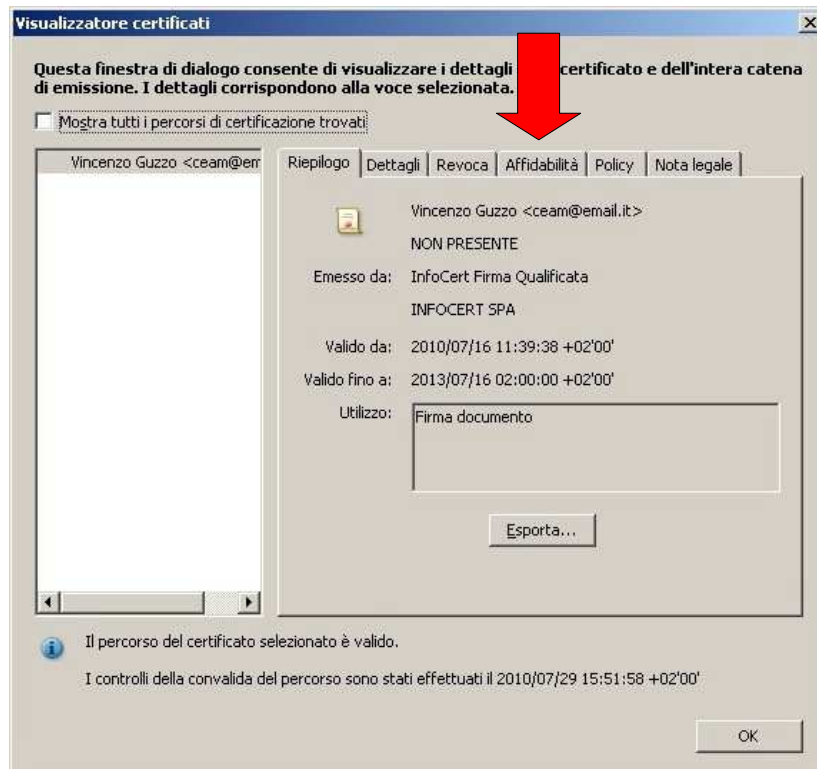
Visualizzatore certificati

Questa finestra di dialogo consente di visualizzare i dettagli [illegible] certificato e dell'intera catena di emissione. I dettagli corrispondono alla voce selezionata.

Mostra tutti i percorsi di certificazione trovati

Vincenzo Guzzo <ceam@em

Riepilogo | Dettagli | Revoca | Affidabilità | Policy | Nota legale

Vincenzo Guzzo <ceam@email.it>

NON PRESENTE

Emesso da: InfoCert Firma Qualificata

INFOCERT SPA

Valido da: 2010/07/16 11:39:38 +02'00'

Valido fino a: 2013/07/16 02:00:00 +02'00'

Utilizzo: Firma documento

Esporta...

Il percorso del certificato selezionato è valido.

I controlli della convalida del percorso sono stati effettuati il 2010/07/29 15:51:58 +02'00'

OK